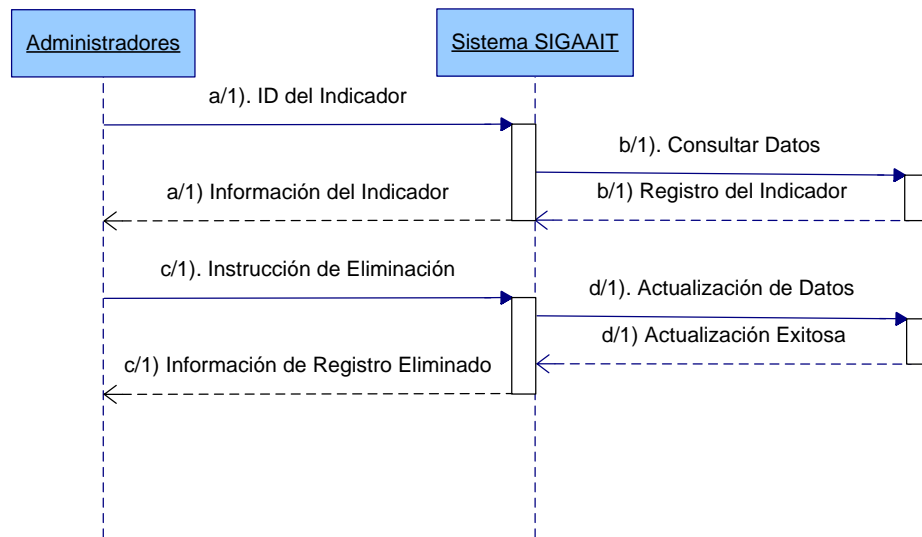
Administradores

Sistema SIGAAIT

a/1). ID del Indicador

b/1). Consultar Datos

a/1) Información del Indicador

b/1) Registro del Indicador

c/1). Instrucción de Eliminación

d/1). Actualización de Datos

d/1) Actualización Exitosa

c/1) Información de Registro Eliminado